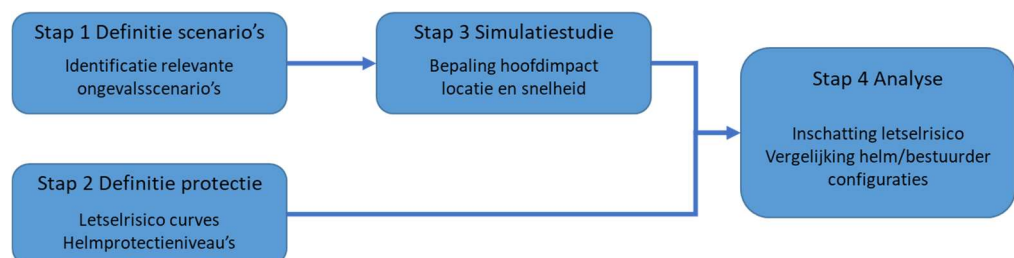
Stap 1 Definitie scenario’s
Identificatie relevante ongevalsscenario’s

Stap 3 Simulatiestudie
Bepaling hoofdimpact locatie en snelheid

Stap 4 Analyse
Inschatting letselrisico
Vergelijking helm/bestuurder configuraties

Stap 2 Definitie protectie
Letselrisico curves
Helmprotectieniveau’s